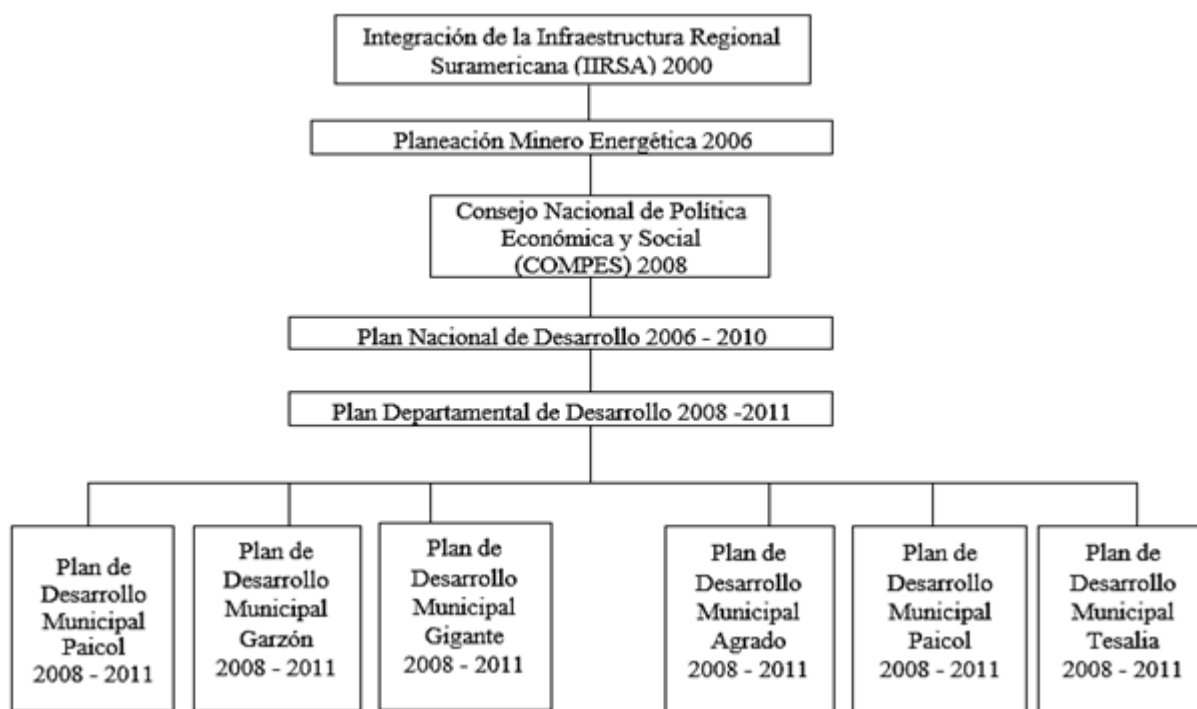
Integración de la Infraestructura Regional Suramericana (IIRSA) 2000

Planeación Minero Energética 2006

Consejo Nacional de Política Económica y Social (COMPES) 2008

Plan Nacional de Desarrollo 2006 - 2010

Plan Departamental de Desarrollo 2008 -2011

Plan de Desarrollo Municipal Paicol 2008 - 2011

Plan de Desarrollo Municipal Garzón 2008 - 2011

Plan de Desarrollo Municipal Gigante 2008 - 2011

Plan de Desarrollo Municipal Agrado 2008 - 2011

Plan de Desarrollo Municipal Paicol 2008 - 2011

Plan de Desarrollo Municipal Tesalia 2008 - 2011